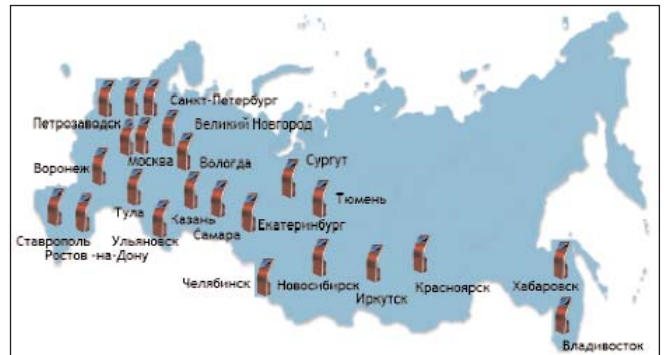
Санкт-Петербург
Петрозаводск
Великий Новгород
Москва
Вологда
Воронеж
Сургут
Тюмень
Тула
Казань
Самара
Екатеринбург
Ставрополь
Ульяновск
Ростов-на-Дону
Челябинск
Новосибирск
Иркутск
Красноярск
Хабаровск
Владивосток